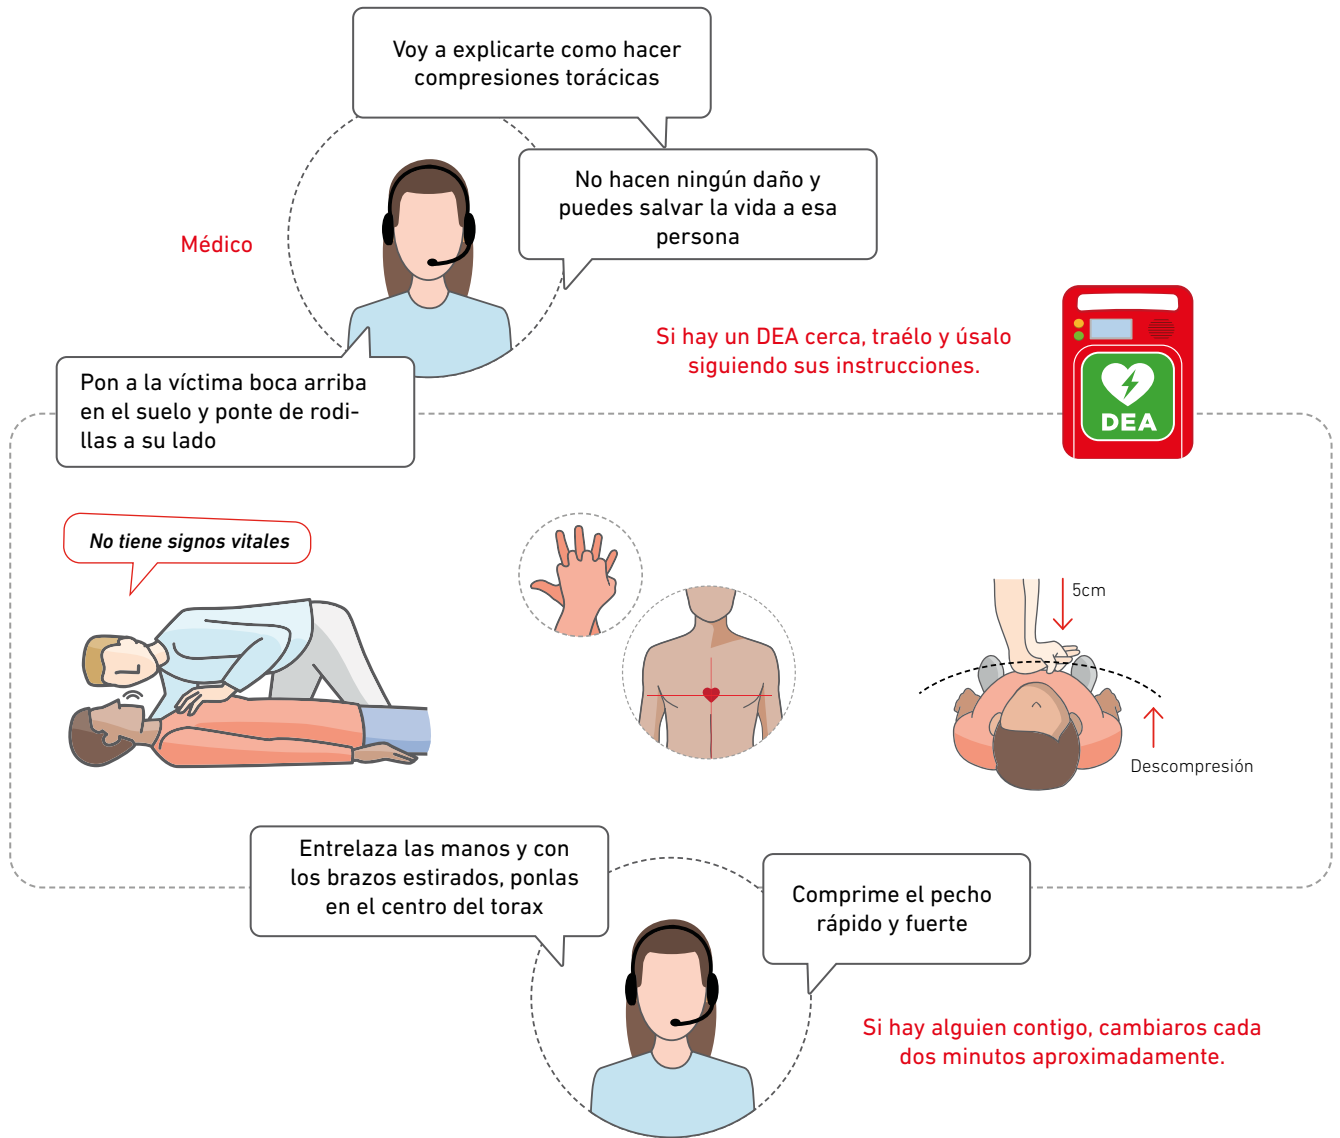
Voy a explicarte como hacer compresiones torácicas

No hacen ningún daño y puedes salvar la vida a esa persona

Médico

Si hay un DEA cerca, traélo y úsalo siguiendo sus instrucciones.

DEA

Pon a la víctima boca arriba en el suelo y ponte de rodillas a su lado

No tiene signos vitales

5cm

Descompresión

Entrelaza las manos y con los brazos estirados, ponlas en el centro del torax

Comprime el pecho rápido y fuerte

Si hay alguien contigo, cambiaros cada dos minutos aproximadamente.